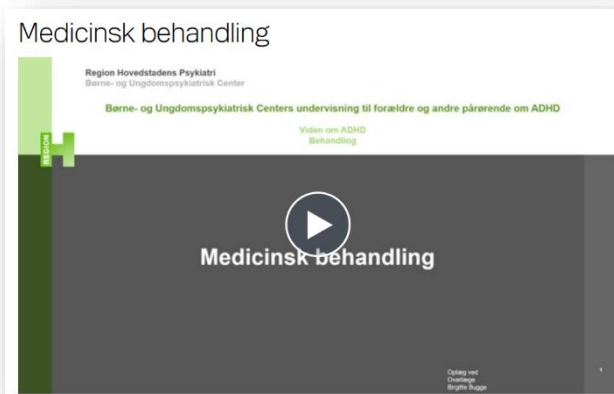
Medicinsk behandling

Region Hovedstadens Psykiatri
Børne- og Ungdomspsykiatrisk Center

REGION H

Børne- og Ungdomspsykiatrisk Centers undervisning til forældre og andre pårørende om ADHD

Viden om ADHD
Behandling

Medicinsk behandling

Oplæg ved
Overlæge
Birgitte Bugge

1